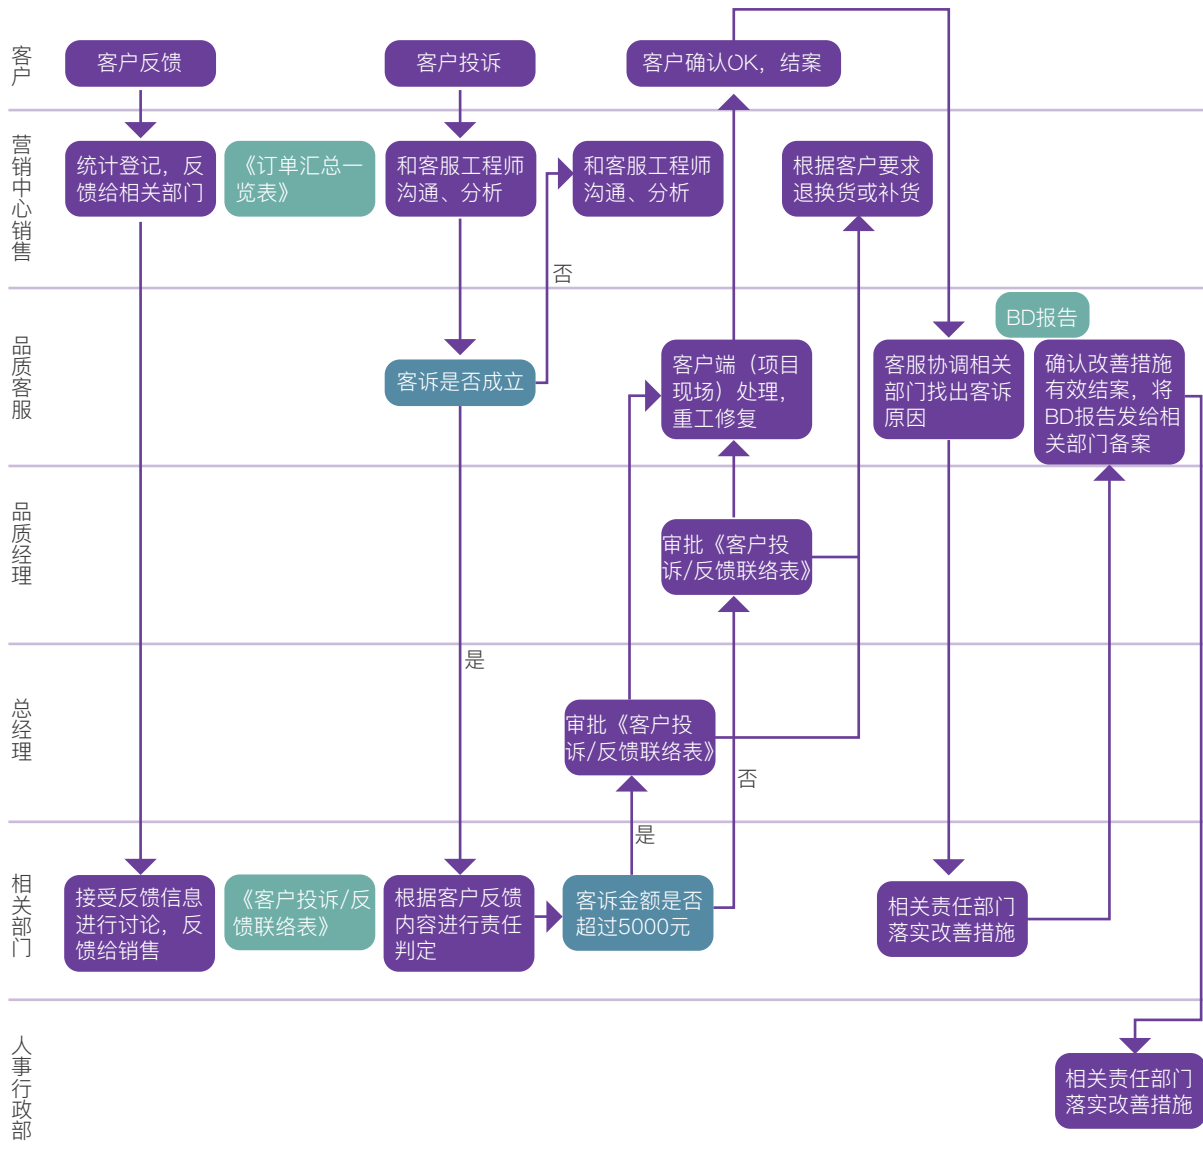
客户

客户反馈

客户投诉

客户确认OK，结案

营销中心销售

统计登记，反馈给相关部门

《订单汇总一览表》

和客服工程师沟通、分析

和客服工程师沟通、分析

根据客户要求退换货或补货

否

品质客服

BD报告

客诉是否成立

客户端（项目现场）处理，重工修复

客服协调相关部门找出客诉原因

确认改善措施有效结案，将BD报告发给相关部门备案

品质经理

审批《客户投诉/反馈联络表》

总经理

是

审批《客户投诉/反馈联络表》

否

是

相关部门

接受反馈信息进行讨论，反馈给销售

《客户投诉/反馈联络表》

根据客户反馈内容进行责任判定

客诉金额是否超过5000元

相关责任部门落实改善措施

人事行政部

相关责任部门落实改善措施